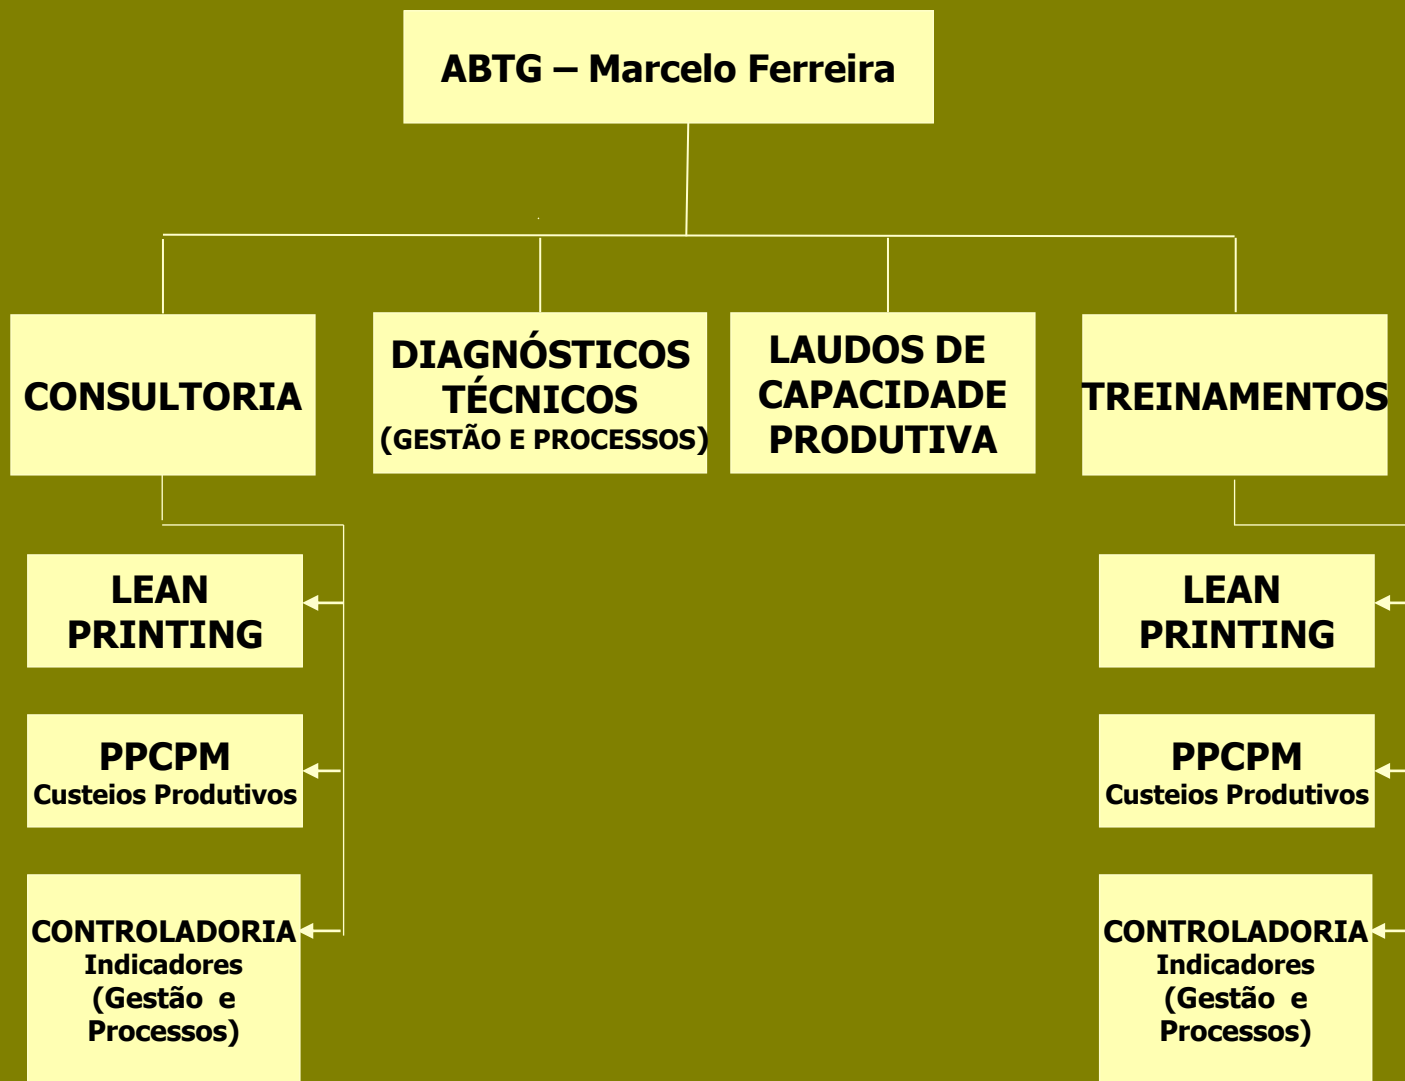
ABTG – Marcelo Ferreira

CONSULTORIA

DIAGNÓSTICOS TÉCNICOS (GESTÃO E PROCESSOS)

LAUDOS DE CAPACIDADE PRODUTIVA

TREINAMENTOS

LEAN PRINTING

PPCPM
Custeios Produtivos

CONTROLADORIA
Indicadores
(Gestão e Processos)

LEAN PRINTING

PPCPM
Custeios Produtivos

CONTROLADORIA
Indicadores
(Gestão e Processos)